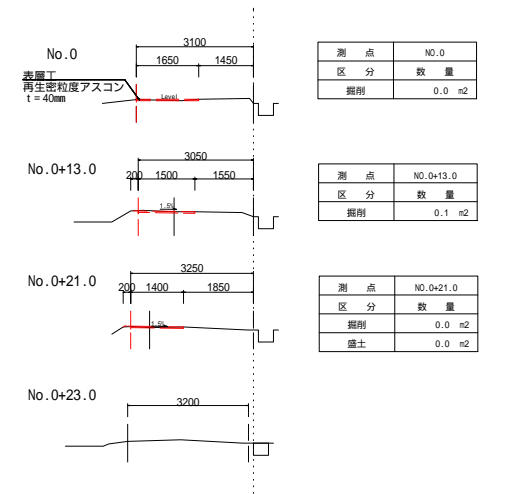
No.0

3100

1650 1450

表層工
再生密粒度アスコン
t = 40mm

Level

| 測　点 | NO.0 |
|---|---|
| 区　分 | 数　量 |
| 掘削 | 0.0 m2 |

No.0+13.0

3050

200 1500 1550

1.5%

| 測　点 | NO.0+13.0 |
|---|---|
| 区　分 | 数　量 |
| 掘削 | 0.1 m2 |

No.0+21.0

3250

200 1400 1850

1.5%

| 測　点 | NO.0+21.0 |
|---|---|
| 区　分 | 数　量 |
| 掘削 | 0.0 m2 |
| 盛土 | 0.0 m2 |

No.0+23.0

3200